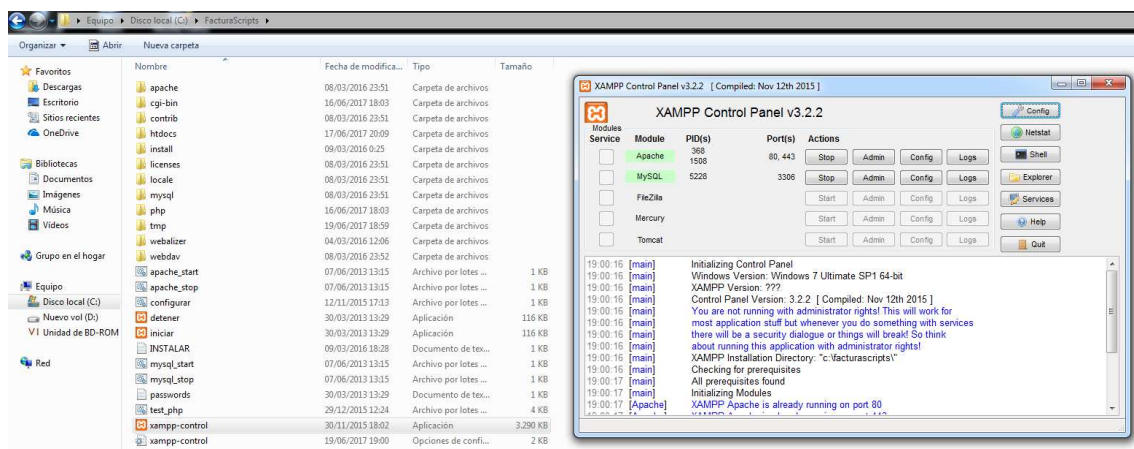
Equipo ▸ Disco local (C:) ▸ FacturaScripts ▸

Organizar ▾ Abrir Nueva carpeta

Favoritos
Descargas
Escritorio
Sitios recientes
OneDrive

Bibliotecas
Documentos
Imágenes
Música
Vídeos

Grupo en el hogar

Equipo
Disco local (C:)
Nuevo vol (D:)
Unidad de BD-ROM

Red

| Nombre | Fecha de modifica... | Tipo | Tamaño |
|---|---|---|---|
| apache | 08/03/2016 23:51 | Carpeta de archivos | |
| cgi-bin | 16/06/2017 18:03 | Carpeta de archivos | |
| contrib | 08/03/2016 23:51 | Carpeta de archivos | |
| htdocs | 17/06/2017 20:09 | Carpeta de archivos | |
| install | 09/03/2016 0:25 | Carpeta de archivos | |
| licenses | 08/03/2016 23:51 | Carpeta de archivos | |
| locale | 08/03/2016 23:51 | Carpeta de archivos | |
| mysql | 08/03/2016 23:51 | Carpeta de archivos | |
| php | 16/06/2017 18:03 | Carpeta de archivos | |
| tmp | 19/06/2017 18:59 | Carpeta de archivos | |
| webalizer | 04/03/2016 12:06 | Carpeta de archivos | |
| webdav | 08/03/2016 23:52 | Carpeta de archivos | |
| apache_start | 07/06/2013 13:15 | Archivo por lotes ... | 1 KB |
| apache_stop | 07/06/2013 13:15 | Archivo por lotes ... | 1 KB |
| configurar | 12/11/2015 17:13 | Archivo por lotes ... | 1 KB |
| detener | 30/03/2013 13:29 | Aplicación | 116 KB |
| iniciar | 30/03/2013 13:29 | Aplicación | 116 KB |
| INSTALAR | 09/03/2016 18:28 | Documento de tex... | 1 KB |
| mysql_start | 07/06/2013 13:15 | Archivo por lotes ... | 1 KB |
| mysql_stop | 07/06/2013 13:15 | Archivo por lotes ... | 1 KB |
| passwords | 30/03/2013 13:29 | Documento de tex... | 1 KB |
| test_php | 29/12/2015 12:24 | Archivo por lotes ... | 4 KB |
| xampp-control | 30/11/2015 18:02 | Aplicación | 3.290 KB |
| xampp-control | 19/06/2017 19:00 | Opciones de confi... | 2 KB |

XAMPP Control Panel v3.2.2 [ Compiled: Nov 12th 2015 ]

XAMPP Control Panel v3.2.2

Config
Netstat
Shell
Explorer
Services
Help
Quit

| Modules Service | Module | PID(s) | Port(s) | Actions | | | |
|---|---|---|---|---|---|---|---|
| | Apache | 368 1508 | 80, 443 | Stop | Admin | Config | Logs |
| | MySQL | 5228 | 3306 | Stop | Admin | Config | Logs |
| | FileZilla | | | Start | Admin | Config | Logs |
| | Mercury | | | Start | Admin | Config | Logs |
| | Tomcat | | | Start | Admin | Config | Logs |

19:00:16 [main] Initializing Control Panel
19:00:16 [main] Windows Version: Windows 7 Ultimate SP1 64-bit
19:00:16 [main] XAMPP Version: ???
19:00:16 [main] Control Panel Version: 3.2.2 [ Compiled: Nov 12th 2015 ]
19:00:16 [main] You are not running with administrator rights! This will work for
19:00:16 [main] most application stuff but whenever you do something with services
19:00:16 [main] there will be a security dialogue or things will break! So think
19:00:16 [main] about running this application with administrator rights!
19:00:16 [main] XAMPP Installation Directory: "c:\facturascripts\"
19:00:16 [main] Checking for prerequisites
19:00:17 [main] All prerequisites found
19:00:17 [main] Initializing Modules
19:00:17 [Apache] XAMPP Apache is already running on port 80
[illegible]